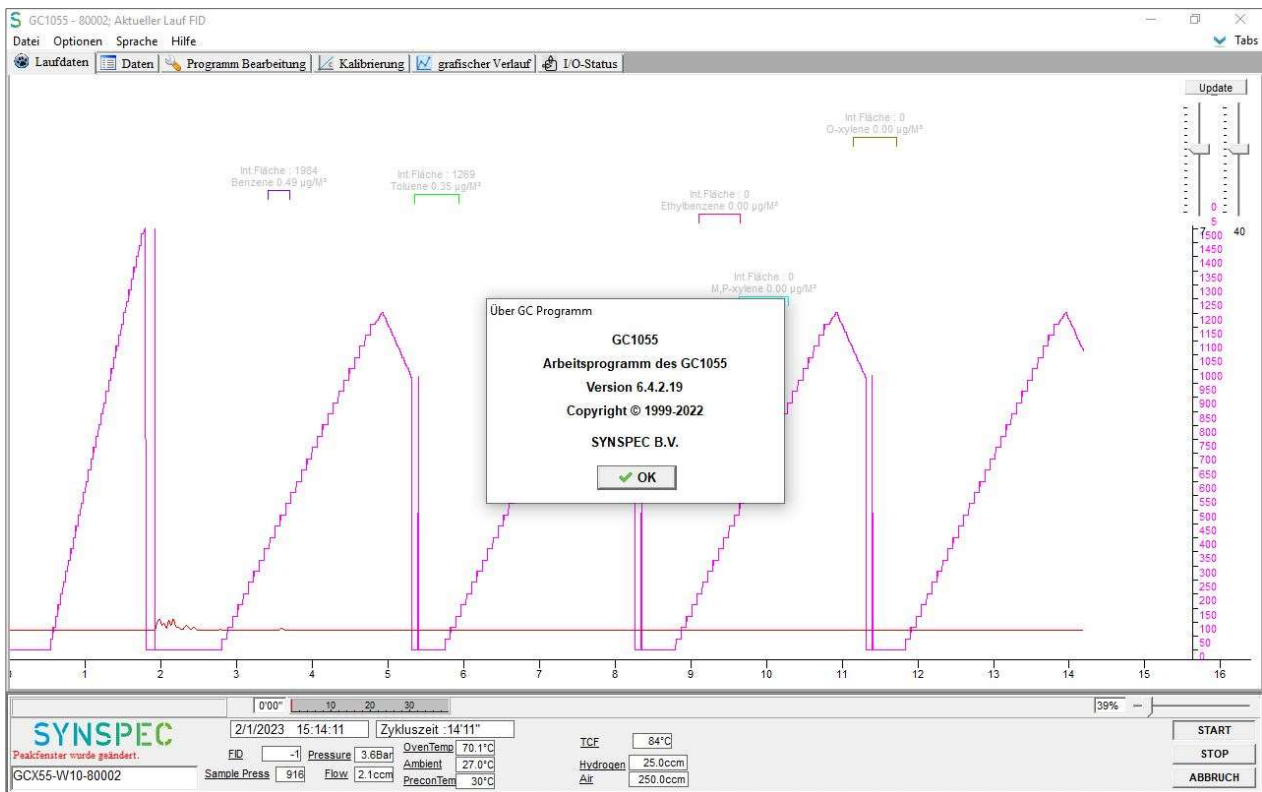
S GC1055 - 80002; Aktueller Lauf FID

Datei Optionen Sprache Hilfe

Tabs

Laufdaten | Daten | Programm Bearbeitung | Kalibrierung | grafischer Verlauf | I/O-Status

Update

Int.Fläche : 0
O-xylene 0.00 µg/M³

Int.Fläche : 1984
Benzene 0.49 µg/M³

Int.Fläche : 1269
Toluene 0.35 µg/M³

Int.Fläche : 0
Ethylbenzene 0.00 µg/M³

Int.Fläche : 0
M,P-xylene 0.00 µg/M³

0
5
7
40

1500
1450
1400
1350
1300
1250
1200
1150
1100
1050
1000
950
900
850
800
750
700
650
600
550
500
450
400
350
300
250
200
150
100
50
0

Über GC Programm

GC1055

Arbeitsprogramm des GC1055

Version 6.4.2.19

Copyright © 1999-2022

SYNSPEC B.V.

OK

1 2 3 4 5 6 7 8 9 10 11 12 13 14 15 16

0'00" 10 20 30

39%

SYNSPEC
Peakfenster wurde geändert.
GCX55-W10-80002

2/1/2023 15:14:11
Zykluszeit :14'11"

FID -1
Pressure 3.6Bar
Sample Press 916
Flow 2.1ccm

OvenTemp 70.1°C
Ambient 27.0°C
PreconTem 30°C

TCF 84°C
Hydrogen 25.0ccm
Air 250.0ccm

START
STOP
ABBRUCH